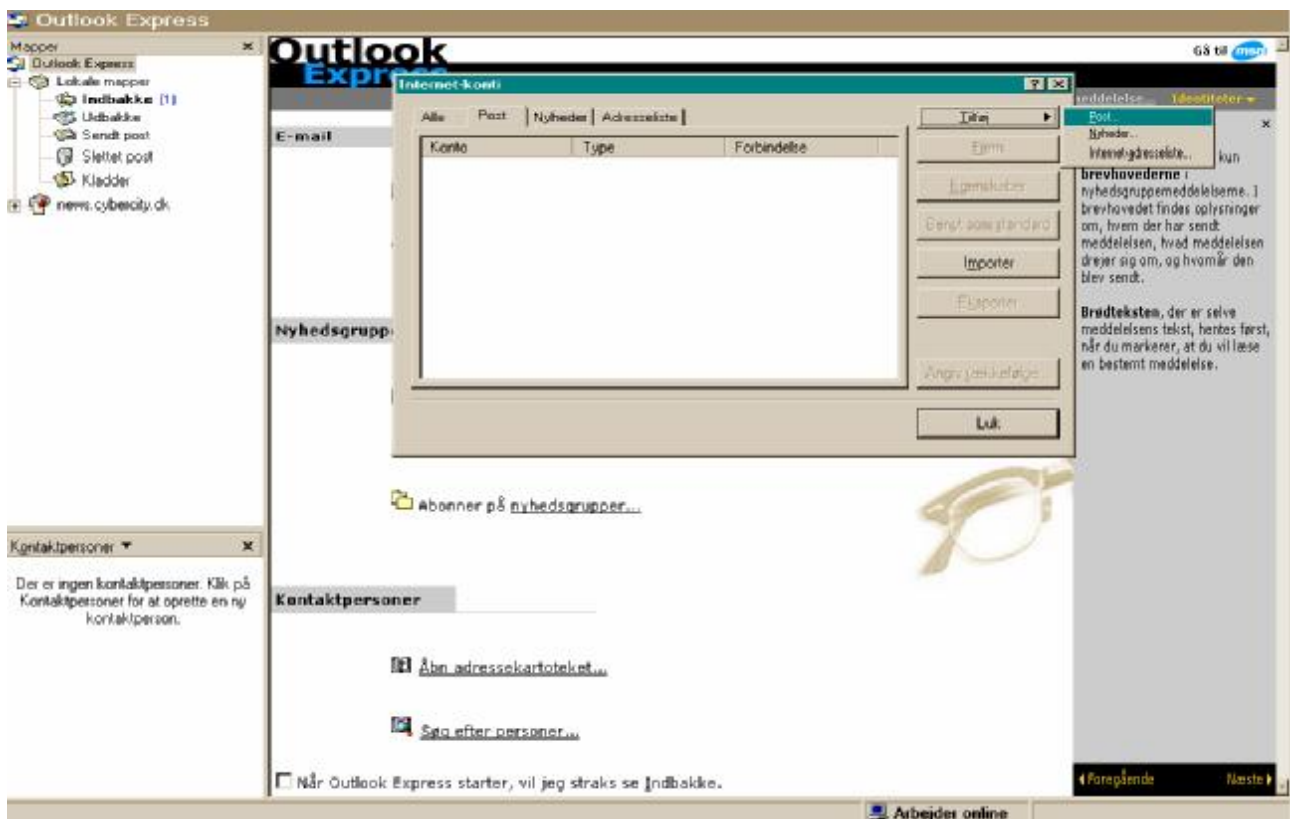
Outlook Express

Mapper
Outlook Express
Lokale mapper
Indbakke (1)
Udbakke
Sendt post
Slettet post
Kladder
news.cybercity.dk

Outlook Express

Gå til msn

Internet-konti

Alle | Post | Nyheder | Adresseliste

| Konto | Type | Forbindelse |
|---|---|---|

Tilføj
Post...
Nyheder...
Internet-adresseliste...
Fjern
Egenskaber
Benyt som standard
Importer
Eksporter
Angiv rækkefølge
Luk

meddelelse Identiteter

kun
brevhovederne i nyhedsgruppemeddelelserne. I brevhovedet findes oplysninger om, hvem der har sendt meddelelsen, hvad meddelelsen drejer sig om, og hvornår den blev sendt.

Brødteksten, der er selve meddelelsens tekst, hentes først, når du markerer, at du vil læse en bestemt meddelelse.

E-mail

Nyhedsgrupp

Abonner på nyhedsgrupper...

Kontaktpersoner

Kontaktpersoner

Der er ingen kontaktpersoner. Klik på Kontaktpersoner for at oprette en ny kontaktperson.

Åbn adressekartoteket...

Søg efter personer...

Når Outlook Express starter, vil jeg straks se Indbakke.

Foregående
Næste

Arbejder online